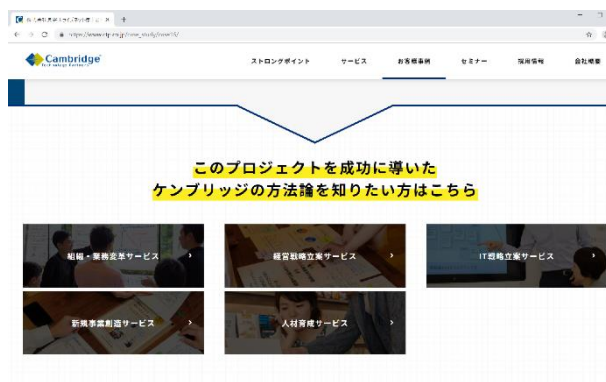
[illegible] ×
https://www.cti.co.jp/case_study/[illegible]

Cambridge
Technology Partners

ストロングポイント
サービス
お客様事例
セミナー
採用情報
会社概要

このプロジェクトを成功に導いた
ケンブリッジの方法論を知りたい方はこちら

組織・業務改革サービス
経営戦略立案サービス
IT戦略立案サービス
新規事業創造サービス
人材育成サービス